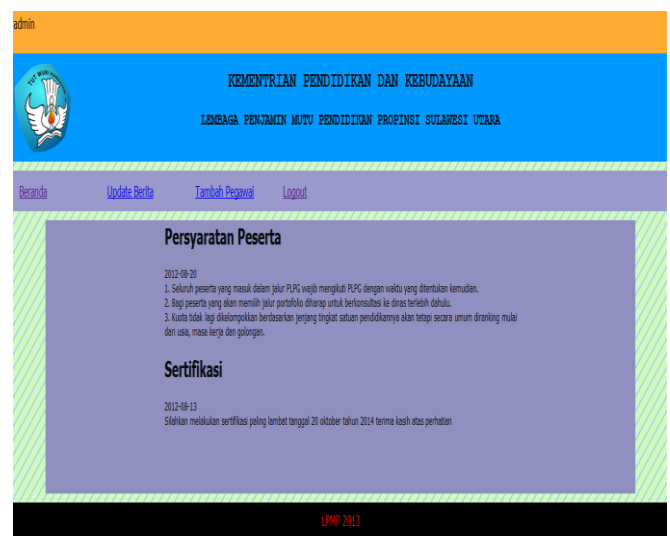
admin

TUT WURI HANDAYANI

KEMENTRIAN PENDIDIKAN DAN KEBUDAYAAN

LEMBAGA PENJAMIN MUTU PENDIDIKAN PROPINSI SULAWESI UTARA

Beranda Update Berita Tambah Pegawai Logout

Persyaratan Peserta

2012-08-20
1. Seluruh peserta yang masuk dalam jalur PLPG wajib mengikuti PLPG dengan waktu yang ditentukan kemudian.
2. Bagi peserta yang akan memilih jalur portofolio diharap untuk berkonsultasi ke dinas terlebih dahulu.
3. Kuota tidak lagi dikelompokkan berdasarkan jenjang tingkat satuan pendidikannya akan tetapi secara umum diranking mulai dari usia, masa kerja dan golongan.

Sertifikasi

2012-08-13
Silahkan melakukan sertifikasi paling lambat tanggal 20 oktober tahun 2014 terima kasih atas perhatian

LPMP 2013